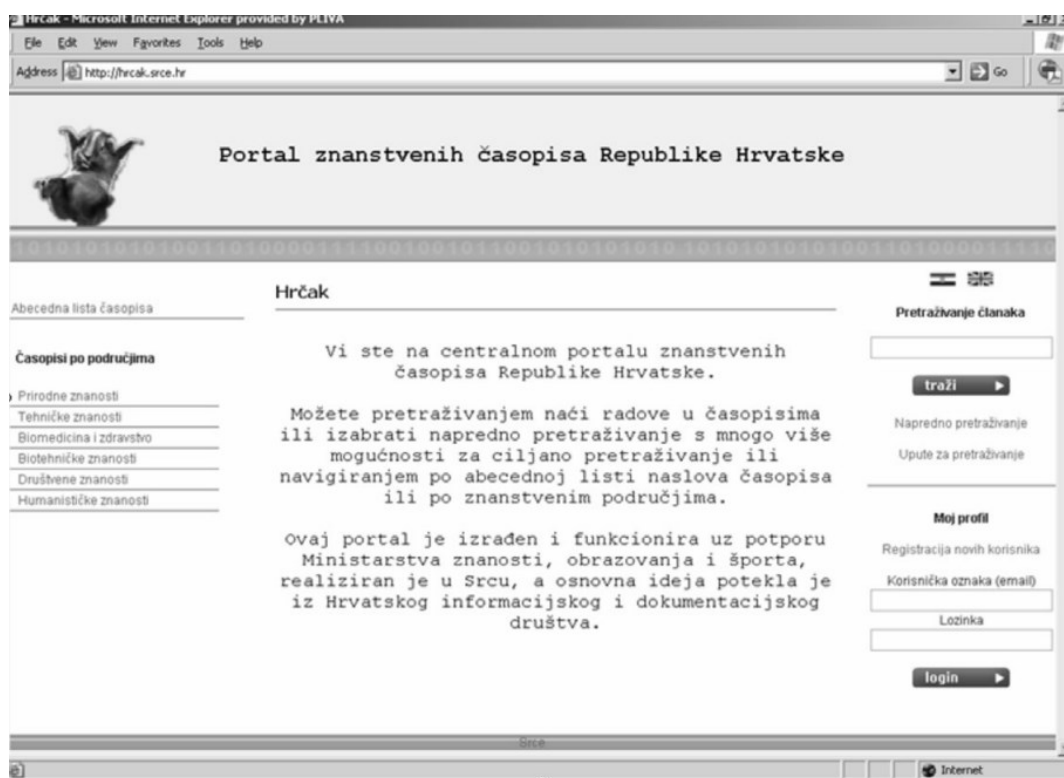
Hrcak - Microsoft Internet Explorer provided by PLIVA

File Edit View Favorites Tools Help

Address http://hrcak.srce.hr

Go

Portal znanstvenih časopisa Republike Hrvatske

101010101010011010000111100100101100101010101010101010101010011010000111

Abecedna lista časopisa

Časopisi po područjima

Prirodne znanosti
Tehničke znanosti
Biomedicina i zdravstvo
Biotehničke znanosti
Društvene znanosti
Humanističke znanosti

Hrčak

Vi ste na centralnom portalu znanstvenih časopisa Republike Hrvatske.

Možete pretraživanjem naći radove u časopisima ili izabrati napredno pretraživanje s mnogo više mogućnosti za ciljano pretraživanje ili navigiranjem po abecednoj listi naslova časopisa ili po znanstvenim područjima.

Ovaj portal je izrađen i funkcionira uz potporu Ministarstva znanosti, obrazovanja i športa, realiziran je u Srcu, a osnovna ideja potekla je iz Hrvatskog informacijskog i dokumentacijskog društva.

Pretraživanje članaka

traži

Napredno pretraživanje

Upute za pretraživanje

Moj profil

Registracija novih korisnika

Korisnička oznaka (email)

Lozinka

login

Srce

Internet